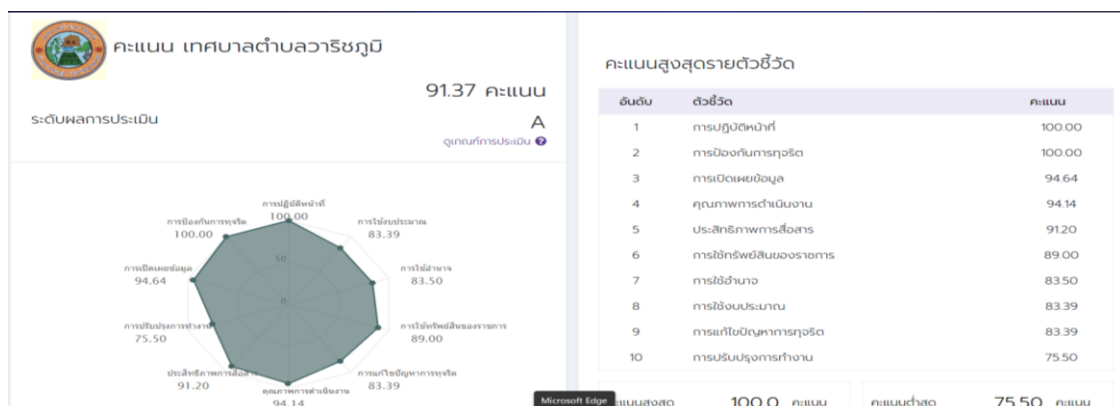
คะแนน เทศบาลตำบลวาริชภูมิ

91.37 คะแนน

ระดับผลการประเมิน

A

ดูเกณฑ์การประเมิน

การปฏิบัติหน้าที่
100.00
การใช้งบประมาณ
83.39
การใช้อำนาจ
83.50
การใช้ทรัพย์สินของราชการ
89.00
การแก้ไขปัญหาการทุจริต
83.39
คุณภาพการดำเนินงาน
94.14
ประสิทธิภาพการสื่อสาร
91.20
การปรับปรุงการทำงาน
75.50
การเปิดเผยข้อมูล
94.64
การป้องกันการทุจริต
100.00
50
0

คะแนนสูงสุดรายตัวชี้วัด

| อันดับ | ตัวชี้วัด | คะแนน |
|---|---|---|
| 1 | การปฏิบัติหน้าที่ | 100.00 |
| 2 | การป้องกันการทุจริต | 100.00 |
| 3 | การเปิดเผยข้อมูล | 94.64 |
| 4 | คุณภาพการดำเนินงาน | 94.14 |
| 5 | ประสิทธิภาพการสื่อสาร | 91.20 |
| 6 | การใช้ทรัพย์สินของราชการ | 89.00 |
| 7 | การใช้อำนาจ | 83.50 |
| 8 | การใช้งบประมาณ | 83.39 |
| 9 | การแก้ไขปัญหาการทุจริต | 83.39 |
| 10 | การปรับปรุงการทำงาน | 75.50 |

Microsoft Edge
คะแนนสูงสุด 100.0 คะแนน
คะแนนต่ำสุด 75.50 คะแนน